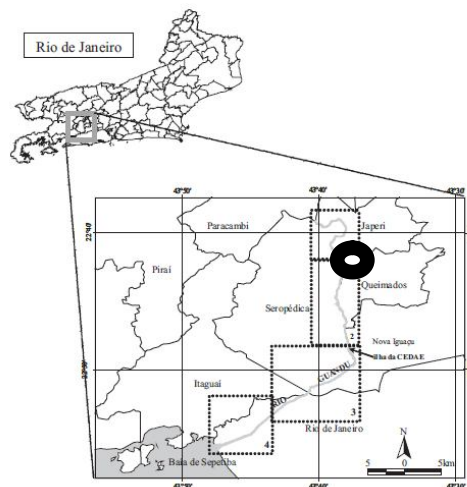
Rio de Janeiro

43°50'

43°40'

43°30'

22°40'

Paracambi

Japeri

Piraí

Queimados

Seropédica

Nova Iguaçu

Ilha da CEDAE

Itaguaí

RIO GUANDU

Rio de Janeiro

Baía de Sepetiba

1

2

3

4

N

5 0 5km